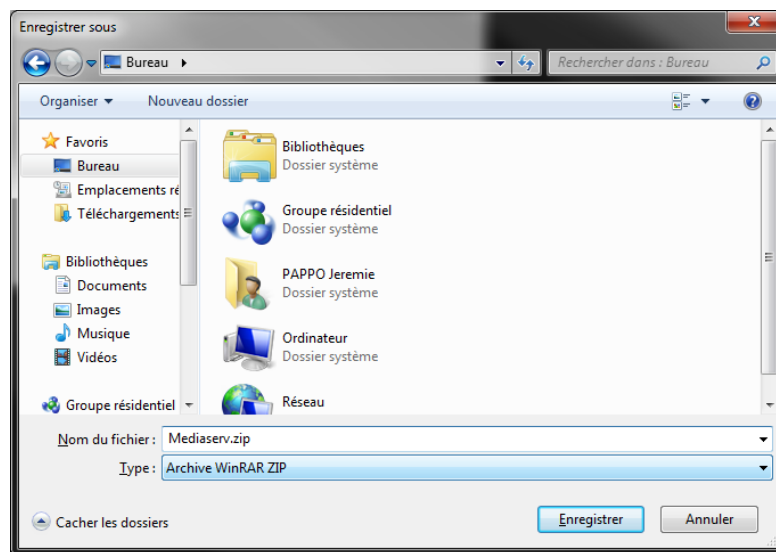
Enregistrer sous

Bureau ▸

Rechercher dans : Bureau

Organiser ▾ Nouveau dossier

Favoris
Bureau
Emplacements ré
Téléchargements

Bibliothèques
Documents
Images
Musique
Vidéos

Groupe résidentiel

Bibliothèques
Dossier système

Groupe résidentiel
Dossier système

PAPPO Jeremie
Dossier système

Ordinateur
Dossier système

Réseau

Nom du fichier : Mediaserv.zip

Type : Archive WinRAR ZIP

Cacher les dossiers

Enregistrer

Annuler